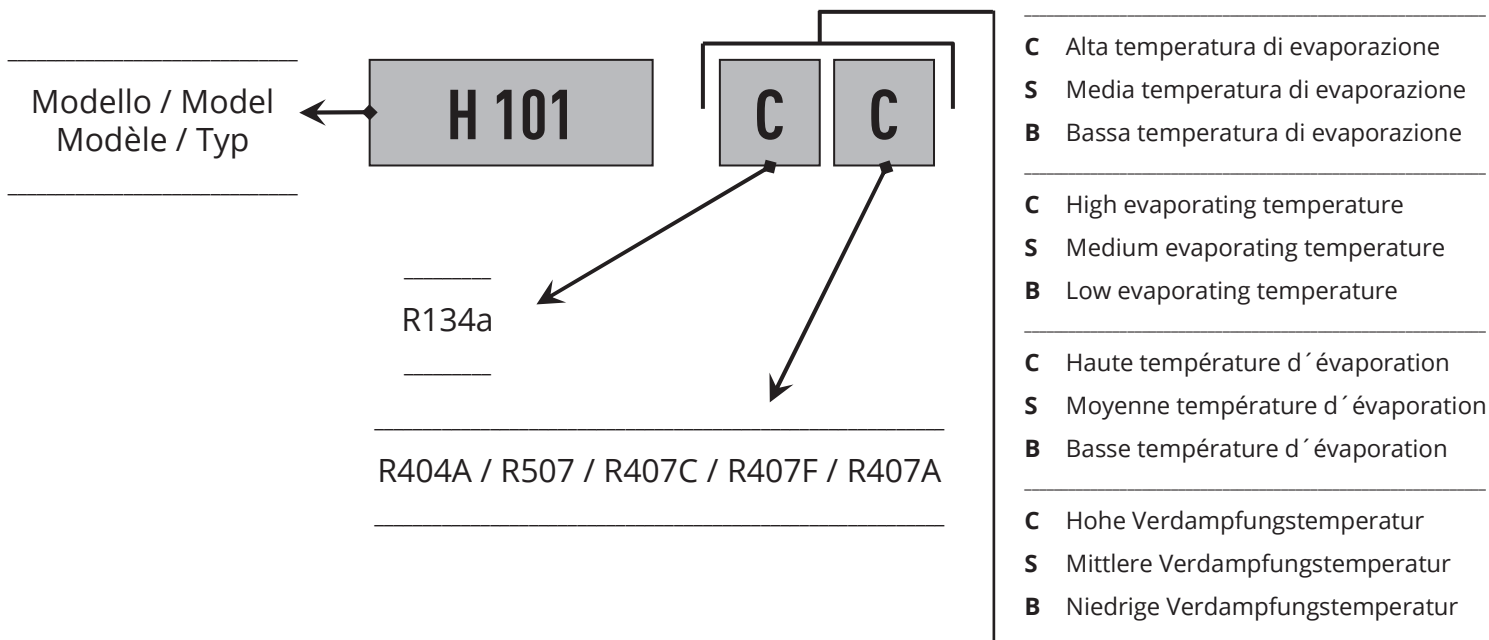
Modello / Model
Modèle / Typ

H 101

C C

R134a

R404A / R507 / R407C / R407F / R407A

C Alta temperatura di evaporazione
S Media temperatura di evaporazione
B Bassa temperatura di evaporazione

C High evaporating temperature
S Medium evaporating temperature
B Low evaporating temperature

C Haute température d´évaporation
S Moyenne température d´évaporation
B Basse température d´évaporation

C Hohe Verdampfungstemperatur
S Mittlere Verdampfungstemperatur
B Niedrige Verdampfungstemperatur